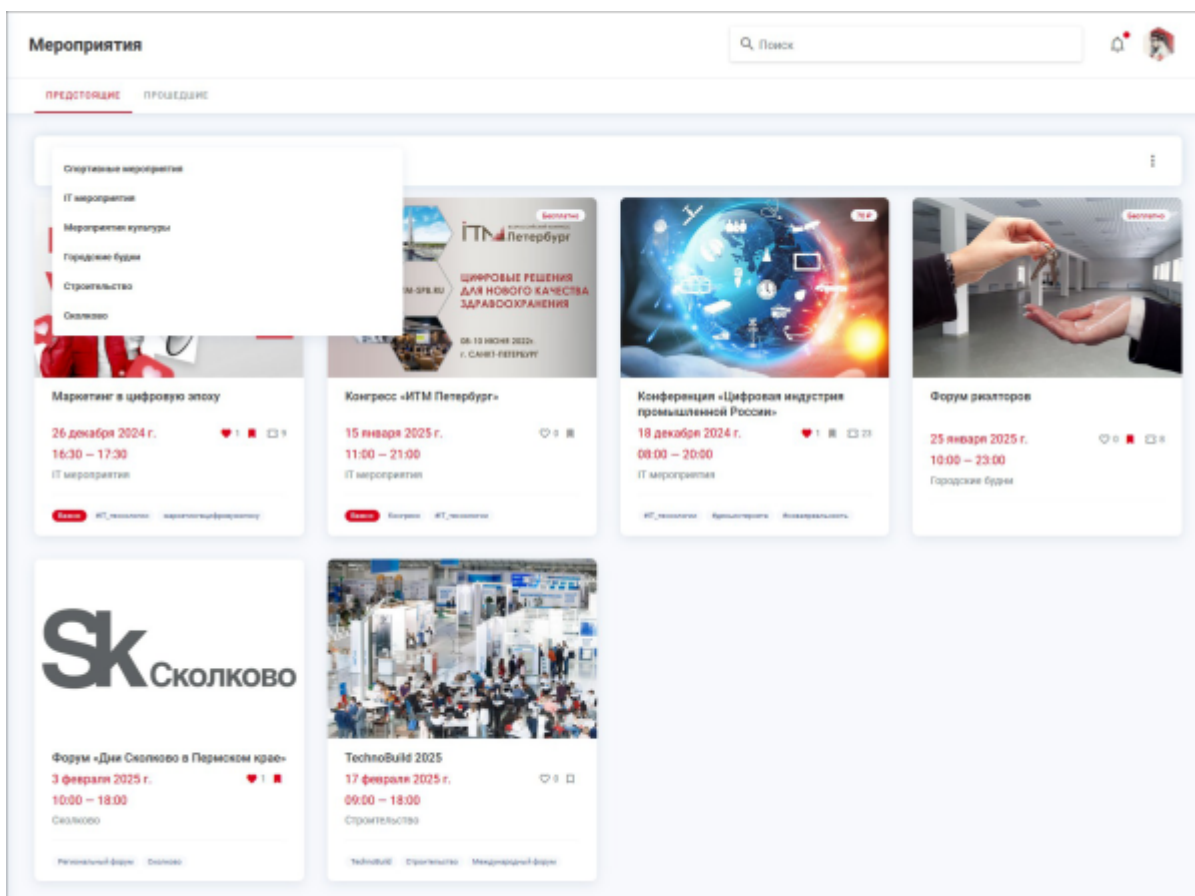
Мероприятия

Поиск

ПРЕДСТОЯЩИЕ ПРОШЕДШИЕ

Спортивные мероприятия
IT мероприятия
Мероприятия культуры
Городские будни
Строительство
Сколково

Бесплатно

ITM Петербург

ЦИФРОВЫЕ РЕШЕНИЯ ДЛЯ НОВОГО КАЧЕСТВА ЗДРАВООХРАНЕНИЯ

ITM-SPB.RU

08-10 ИЮНЯ 2022г. г. САНКТ-ПЕТЕРБУРГ

70 ₽

Бесплатно

Маркетинг в цифровую эпоху
26 декабря 2024 г.
16:30 – 17:30
IT мероприятия
1 9
Важно #IT_технологии маркетингвцифровуюэпоху

Конгресс «ИТМ Петербург»
15 января 2025 г.
11:00 – 21:00
IT мероприятия
0
Важно Конгресс #IT_технологии

Конференция «Цифровая индустрия промышленной России»
18 декабря 2024 г.
08:00 – 20:00
IT мероприятия
1 23
#IT_технологии #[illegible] #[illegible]

Форум риэлторов
25 января 2025 г.
10:00 – 23:00
Городские будни
0 8

Sk Сколково

Форум «Дни Сколково в Пермском крае»
3 февраля 2025 г.
10:00 – 18:00
Сколково
1
Региональный форум Сколково

TechnoBuild 2025
17 февраля 2025 г.
09:00 – 18:00
Строительство
0
TechnoBuild Строительство Международный форум